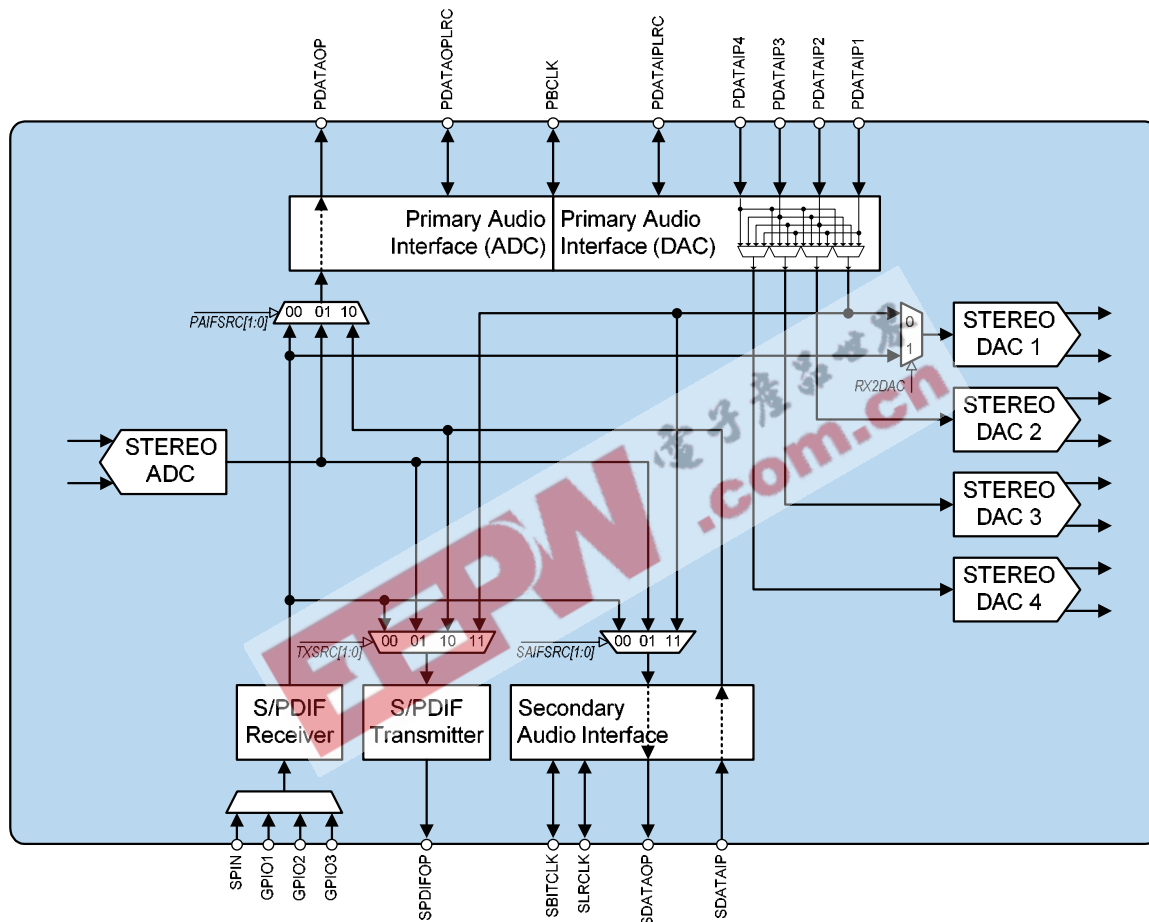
PDATAOP
PDATAOPLRC
PBCLK
PDATAIPLRC
PDATAIP4
PDATAIP3
PDATAIP2
PDATAIP1

Primary Audio Interface (ADC)
Primary Audio Interface (DAC)

PAIFSRC[1:0]
00 01 10

0
1
RX2DAC

STEREO DAC 1
STEREO DAC 2
STEREO DAC 3
STEREO DAC 4

STEREO ADC

TXSRC[1:0]
00 01 10 11

SAIFSRC[1:0]
00 01 11

S/PDIF Receiver
S/PDIF Transmitter
Secondary Audio Interface

SPIN
GPIO1
GPIO2
GPIO3
SPDIFOP
SBITCLK
SLRCLK
SDATAOP
SDATAIP

电子产品世界
EEPW.com.cn